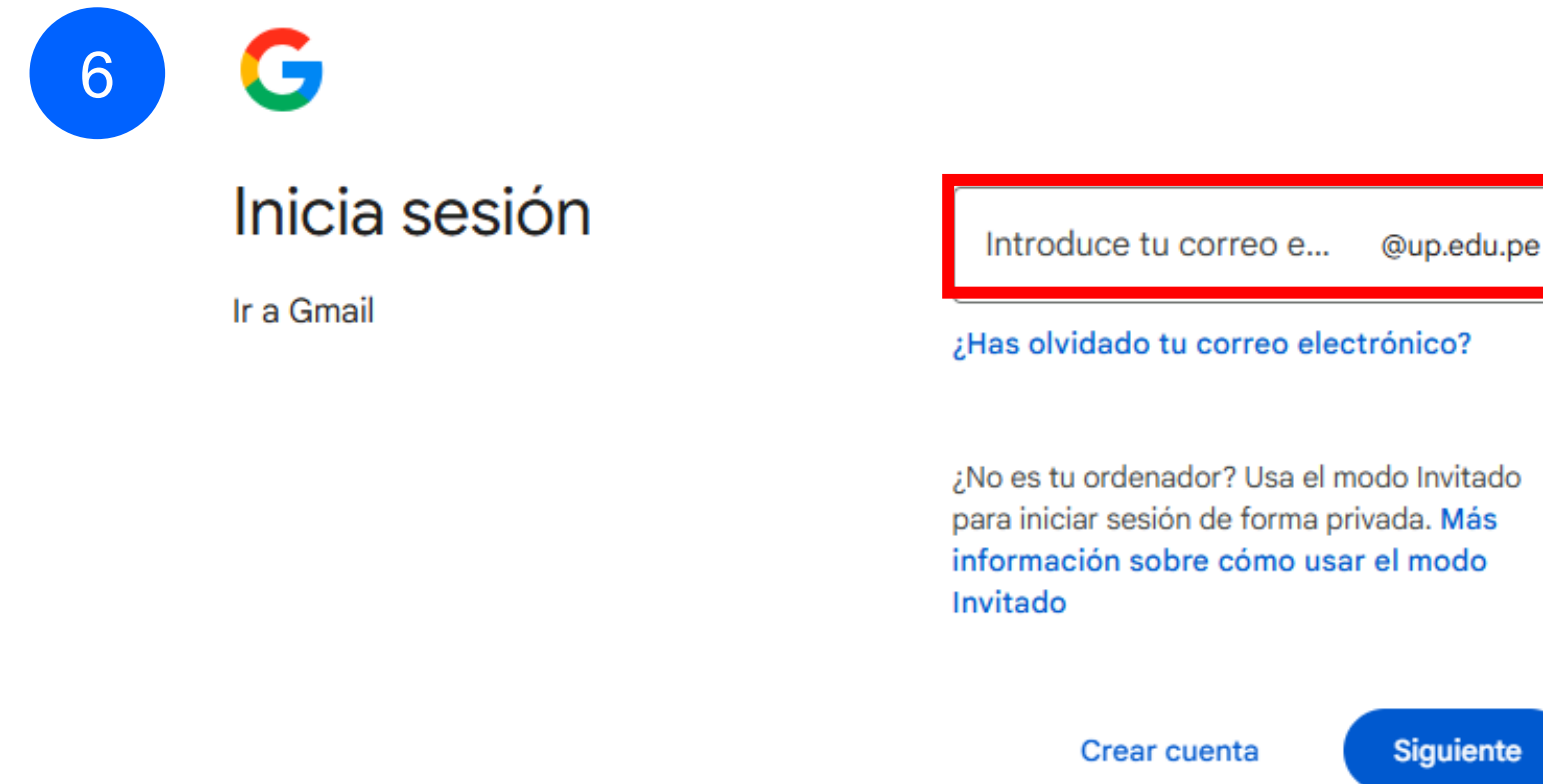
6

G

Inicia sesión

Ir a Gmail

Introduce tu correo e... @up.edu.pe

¿Has olvidado tu correo electrónico?

¿No es tu ordenador? Usa el modo Invitado para iniciar sesión de forma privada. Más información sobre cómo usar el modo Invitado

Crear cuenta

Siguiente